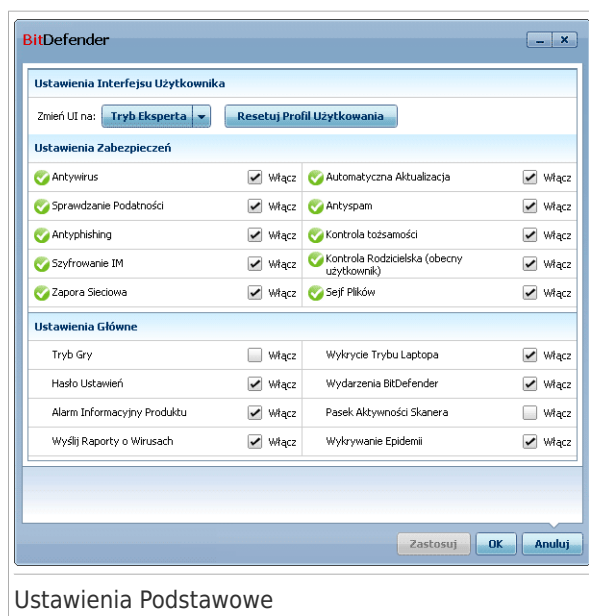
BitDefender

Ustawienia Interfejsu Użytkownika

Zmień UI na: Tryb Eksperta Resetuj Profil Użytkowania

Ustawienia Zabezpieczeń

| | | | |
|---|---|---|---|
| Antywirus | Włącz | Automatyczna Aktualizacja | Włącz |
| Sprawdzanie Podatności | Włącz | Antyspam | Włącz |
| Antyphishing | Włącz | Kontrola tożsamości | Włącz |
| Szyfrowanie IM | Włącz | Kontrola Rodzicielska (obecny użytkownik) | Włącz |
| Zapora Sieciowa | Włącz | Sejf Plików | Włącz |

Ustawienia Główne

| | | | |
|---|---|---|---|
| Tryb Gry | Włącz | Wykrycie Trybu Laptopa | Włącz |
| Hasło Ustawień | Włącz | Wydarzenia BitDefender | Włącz |
| Alarm Informacyjny Produktu | Włącz | Pasek Aktywności Skanera | Włącz |
| Wyślij Raporty o Wirusach | Włącz | Wykrywanie Epidemii | Włącz |

Zastosuj OK Anuluj

Ustawienia Podstawowe